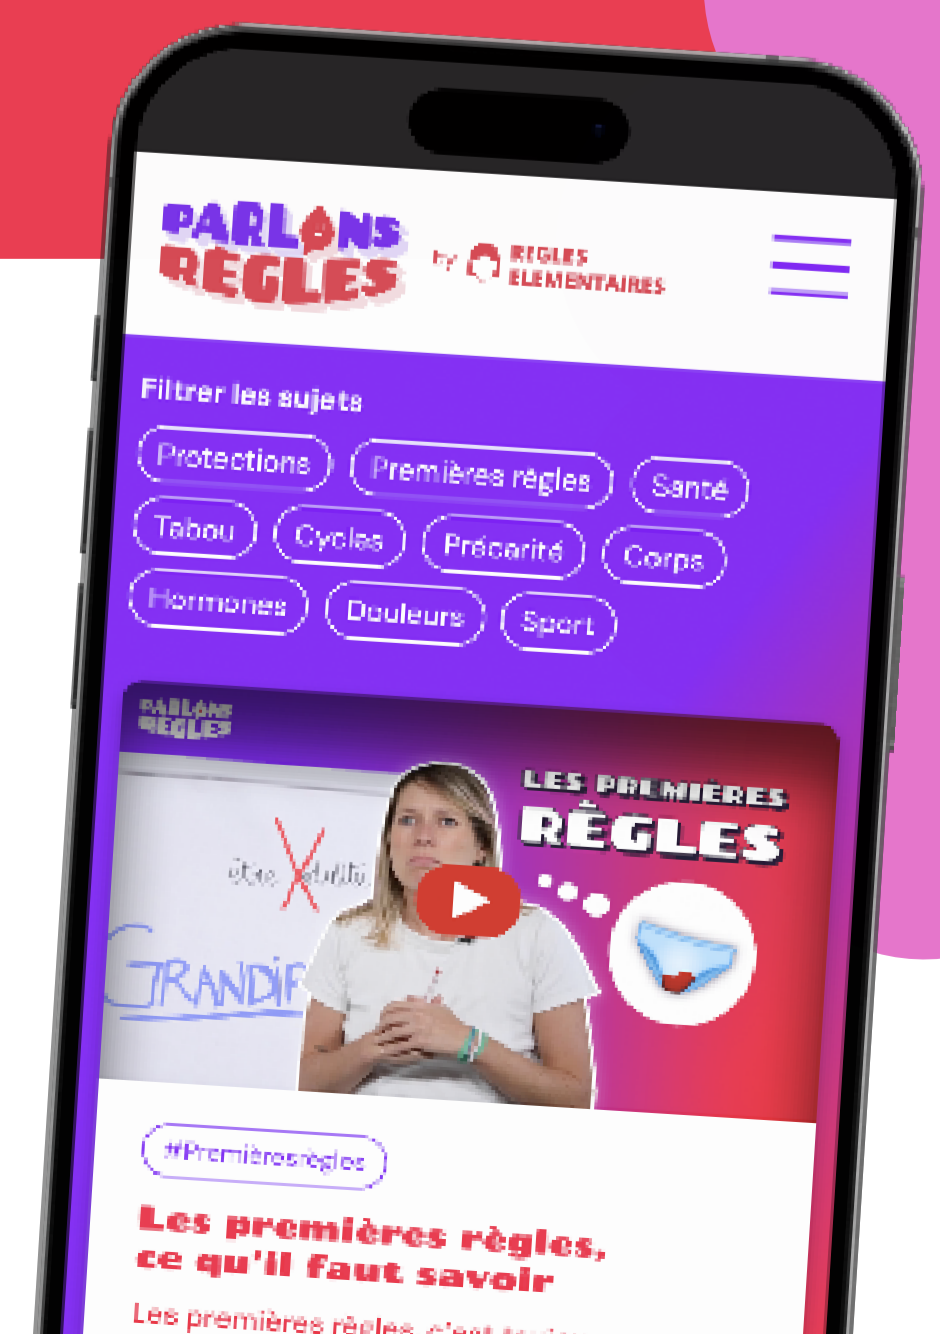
PARLONS RÈGLES

by RÈGLES ÉLÉMENTAIRES

Filtrer les sujets

Protections

Premières règles

Santé

Tabou

Cycles

Précarité

Corps

Hormones

Douleurs

Sport

PARLONS RÈGLES

LES PREMIÈRES RÈGLES

être adulte

GRANDIR

#Premièresrègles

Les premières règles, ce qu'il faut savoir

Les premières règles, c'est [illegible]